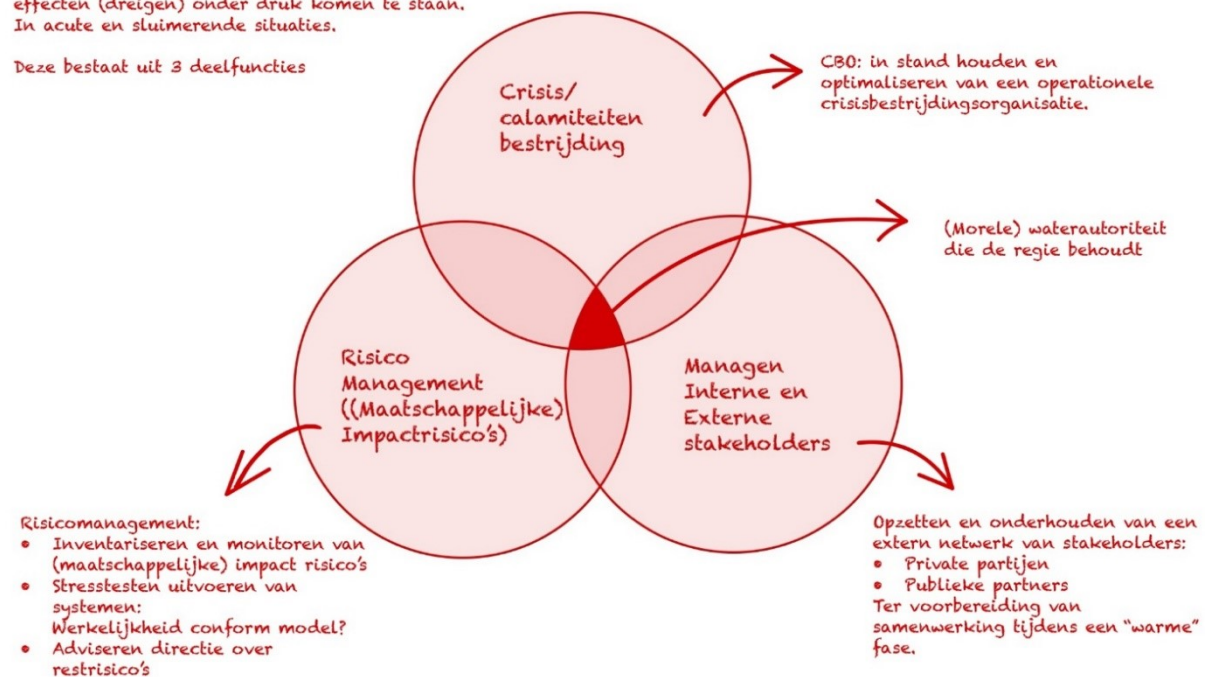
effecten (dreigen) onder druk komen te staan. In acute en sluimerende situaties.

Deze bestaat uit 3 deelfuncties

Crisis/ calamiteiten bestrijding

CBO: in stand houden en optimaliseren van een operationele crisisbestrijdingsorganisatie.

(Morele) waterautoriteit die de regie behoudt

Risico Management ((Maatschappelijke) Impactrisico's)

Managen Interne en Externe stakeholders

Risicomanagement:
• Inventariseren en monitoren van (maatschappelijke) impact risico's
• Stresstesten uitvoeren van systemen: Werkelijkheid conform model?
• Adviseren directie over restrisico's

Opzetten en onderhouden van een extern netwerk van stakeholders:
• Private partijen
• Publieke partners
Ter voorbereiding van samenwerking tijdens een "warme" fase.